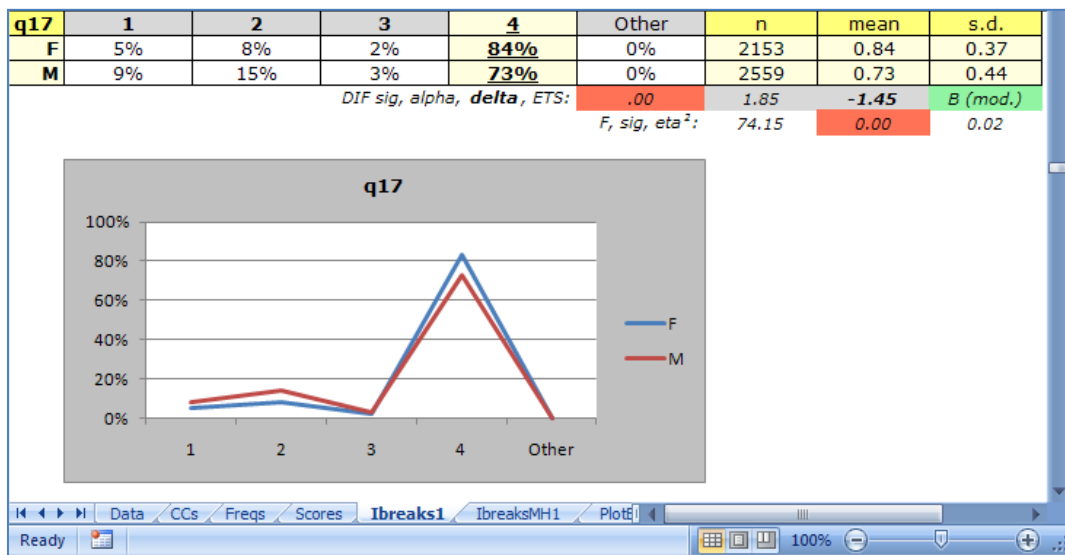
| q17 | 1 | 2 | 3 | 4 | Other | n | mean | s.d. |
|---|---|---|---|---|---|---|---|---|
| F | 5% | 8% | 2% | 84% | 0% | 2153 | 0.84 | 0.37 |
| M | 9% | 15% | 3% | 73% | 0% | 2559 | 0.73 | 0.44 |
| | | | DIF sig, alpha, delta, ETS: | | .00 | 1.85 | -1.45 | B (mod.) |
| | | | | F, sig, eta²: | | 74.15 | 0.00 | 0.02 |

q17

100%
80%
60%
40%
20%
0%

1
2
3
4
Other

F
M

Data | CCs | Freqs | Scores | Ibreaks1 | IbreaksMH1 | PlotE

Ready

100%